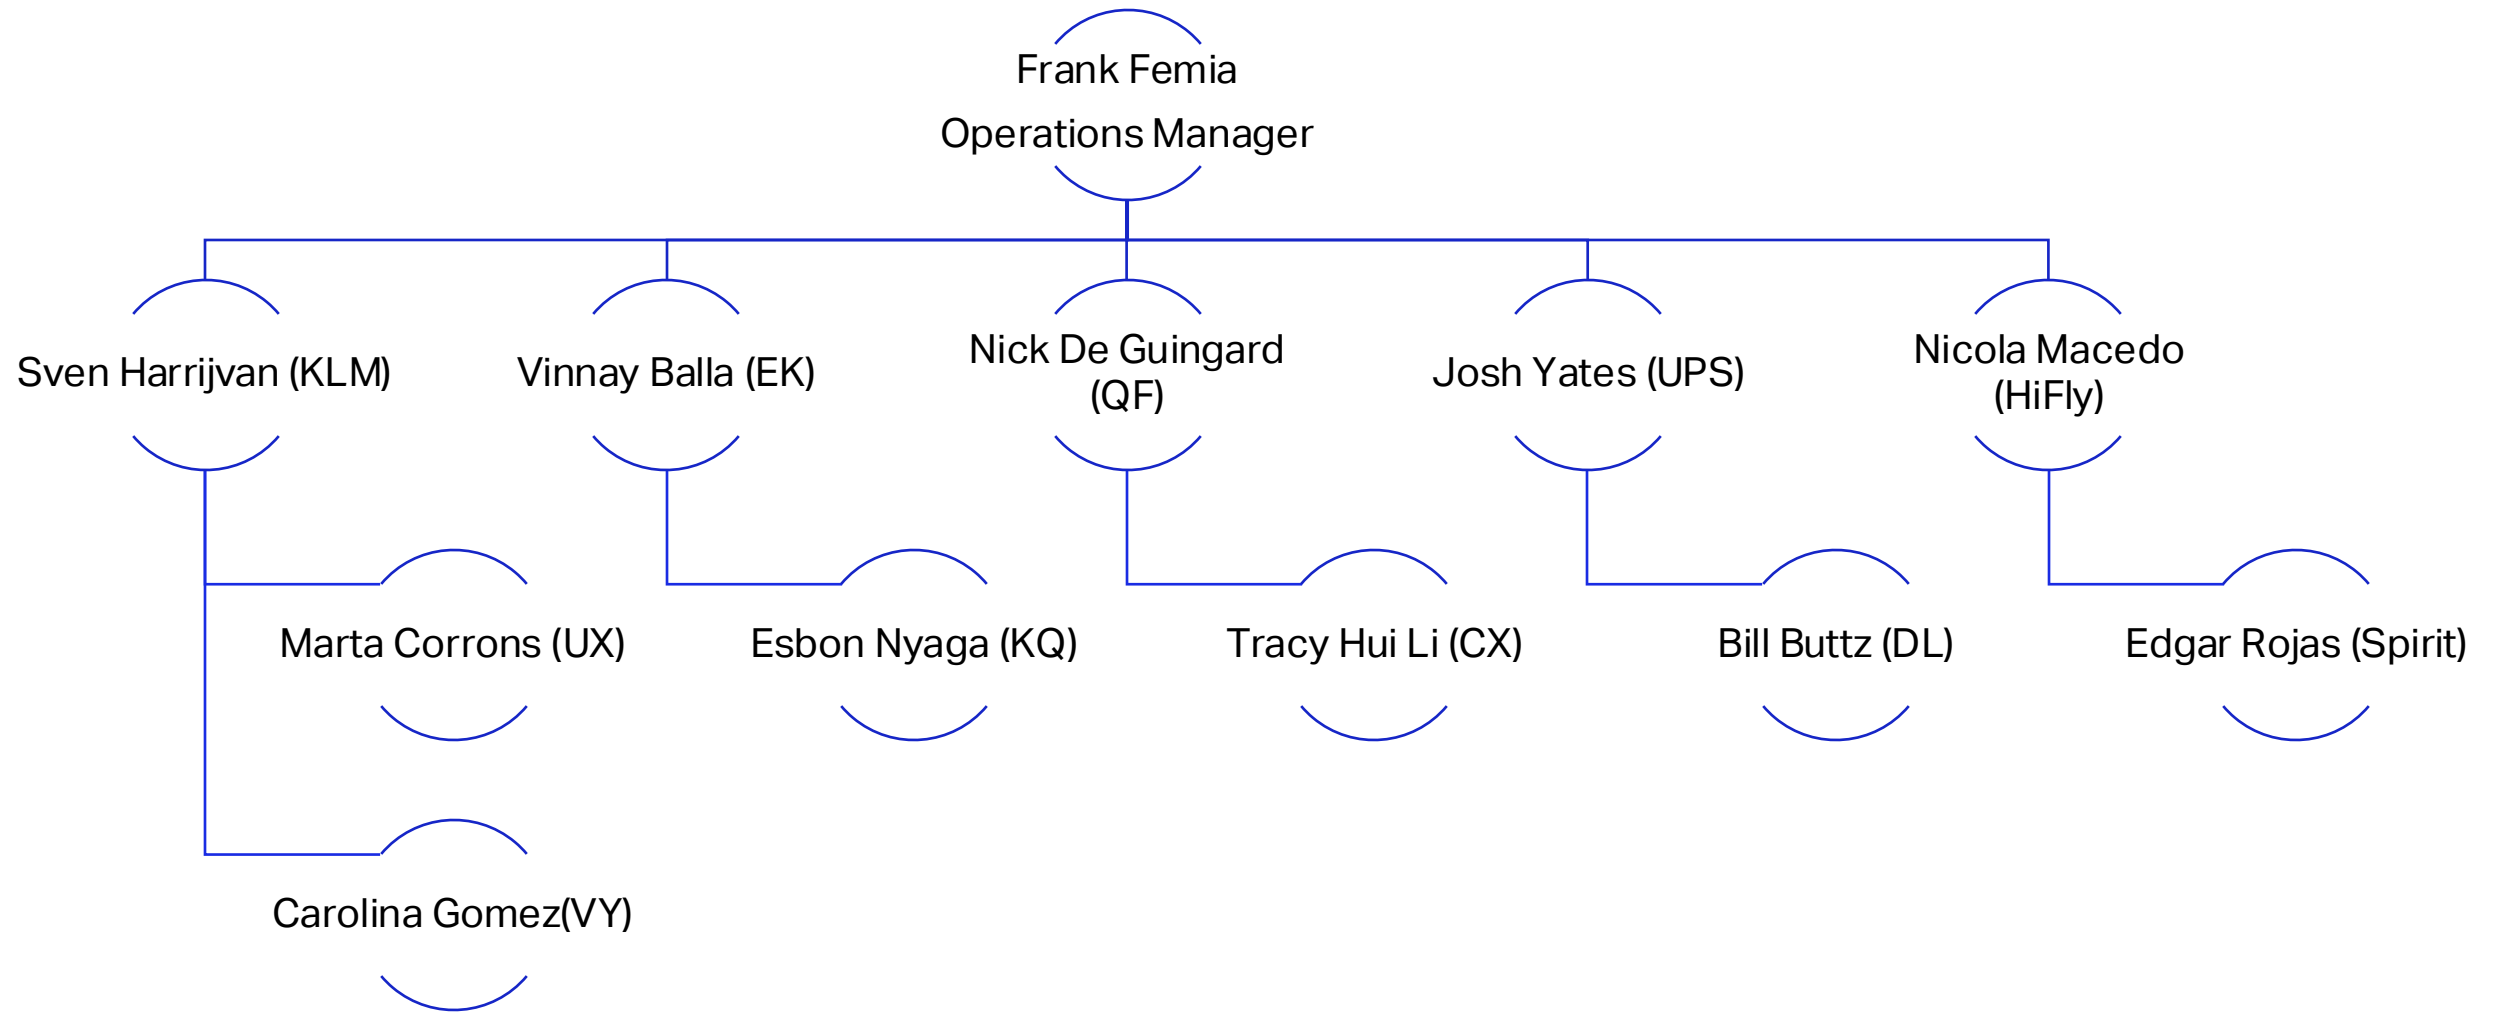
Frank Femia
Operations Manager

Sven Harrijvan (KLM)

Marta Corrons (UX)

Carolina Gomez(VY)

Vinnay Balla (EK)

Esbon Nyaga (KQ)

Nick De Guingard (QF)

Tracy Hui Li (CX)

Josh Yates (UPS)

Bill Buttz (DL)

Nicola Macedo (HiFly)

Edgar Rojas (Spirit)